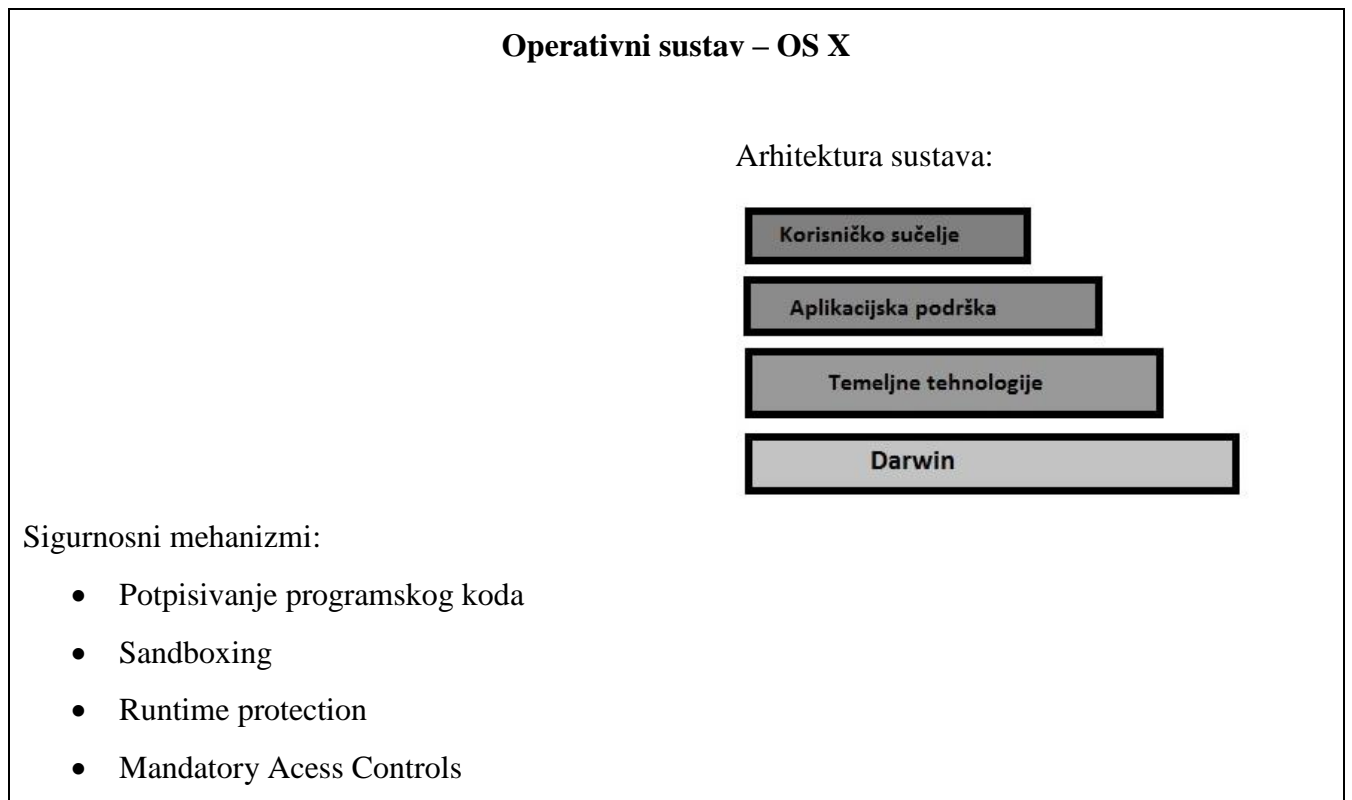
**Operativni sustav – OS X**

Arhitektura sustava:

Korisničko sučelje

Aplikacijska podrška

Temeljne tehnologije

Darwin

Sigurnosni mehanizmi:

- Potpisivanje programskog koda
- Sandboxing
- Runtime protection
- Mandatory Acess Controls